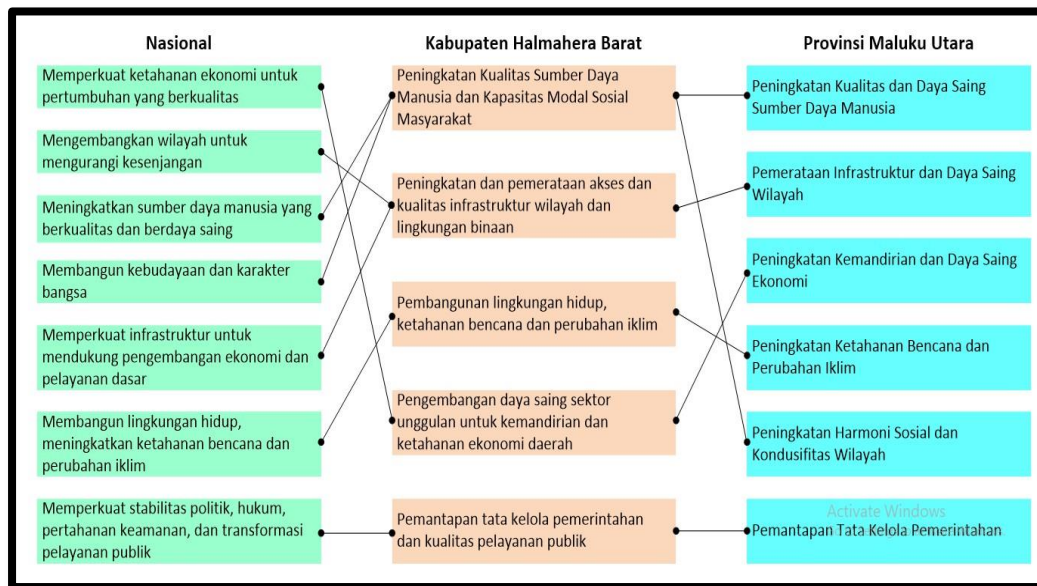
Nasional

Memperkuat ketahanan ekonomi untuk pertumbuhan yang berkualitas

Mengembangkan wilayah untuk mengurangi kesenjangan

Meningkatkan sumber daya manusia yang berkualitas dan berdaya saing

Membangun kebudayaan dan karakter bangsa

Memperkuat infrastruktur untuk mendukung pengembangan ekonomi dan pelayanan dasar

Membangun lingkungan hidup, meningkatkan ketahanan bencana dan perubahan iklim

Memperkuat stabilitas politik, hukum, pertahanan keamanan, dan transformasi pelayanan publik

Kabupaten Halmahera Barat

Peningkatan Kualitas Sumber Daya Manusia dan Kapasitas Modal Sosial Masyarakat

Peningkatan dan pemerataan akses dan kualitas infrastruktur wilayah dan lingkungan binaan

Pembangunan lingkungan hidup, ketahanan bencana dan perubahan iklim

Pengembangan daya saing sektor unggulan untuk kemandirian dan ketahanan ekonomi daerah

Pemantapan tata kelola pemerintahan dan kualitas pelayanan publik

Provinsi Maluku Utara

Peningkatan Kualitas dan Daya Saing Sumber Daya Manusia

Pemerataan Infrastruktur dan Daya Saing Wilayah

Peningkatan Kemandirian dan Daya Saing Ekonomi

Peningkatan Ketahanan Bencana dan Perubahan Iklim

Peningkatan Harmoni Sosial dan Kondusifitas Wilayah

Activate Windows

Pemantapan Tata Kelola Pemerintahan